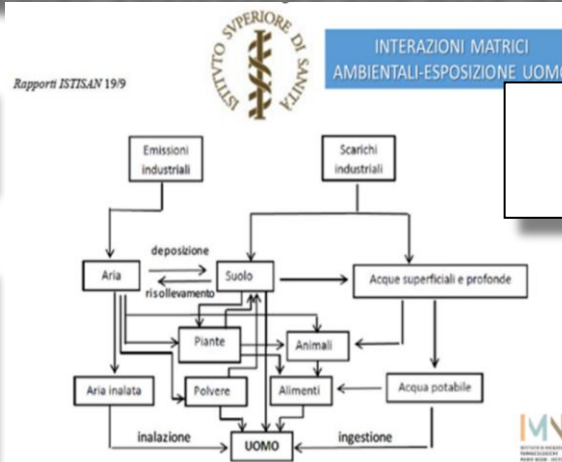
ISTITVTO SVPERIORE DI SANITÀ

INTERAZIONI MATRICI AMBIENTALI-ESPOSIZIONE UOMO

Rapporti ISTISAN 19/9

Emissioni industriali

Scarichi industriali

Aria

deposizione

risollevamento

Suolo

Acque superficiali e profonde

Piante

Animali

Aria inalata

Polvere

Alimenti

Acqua potabile

inalazione

UOMO

ingestione

IMN

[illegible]